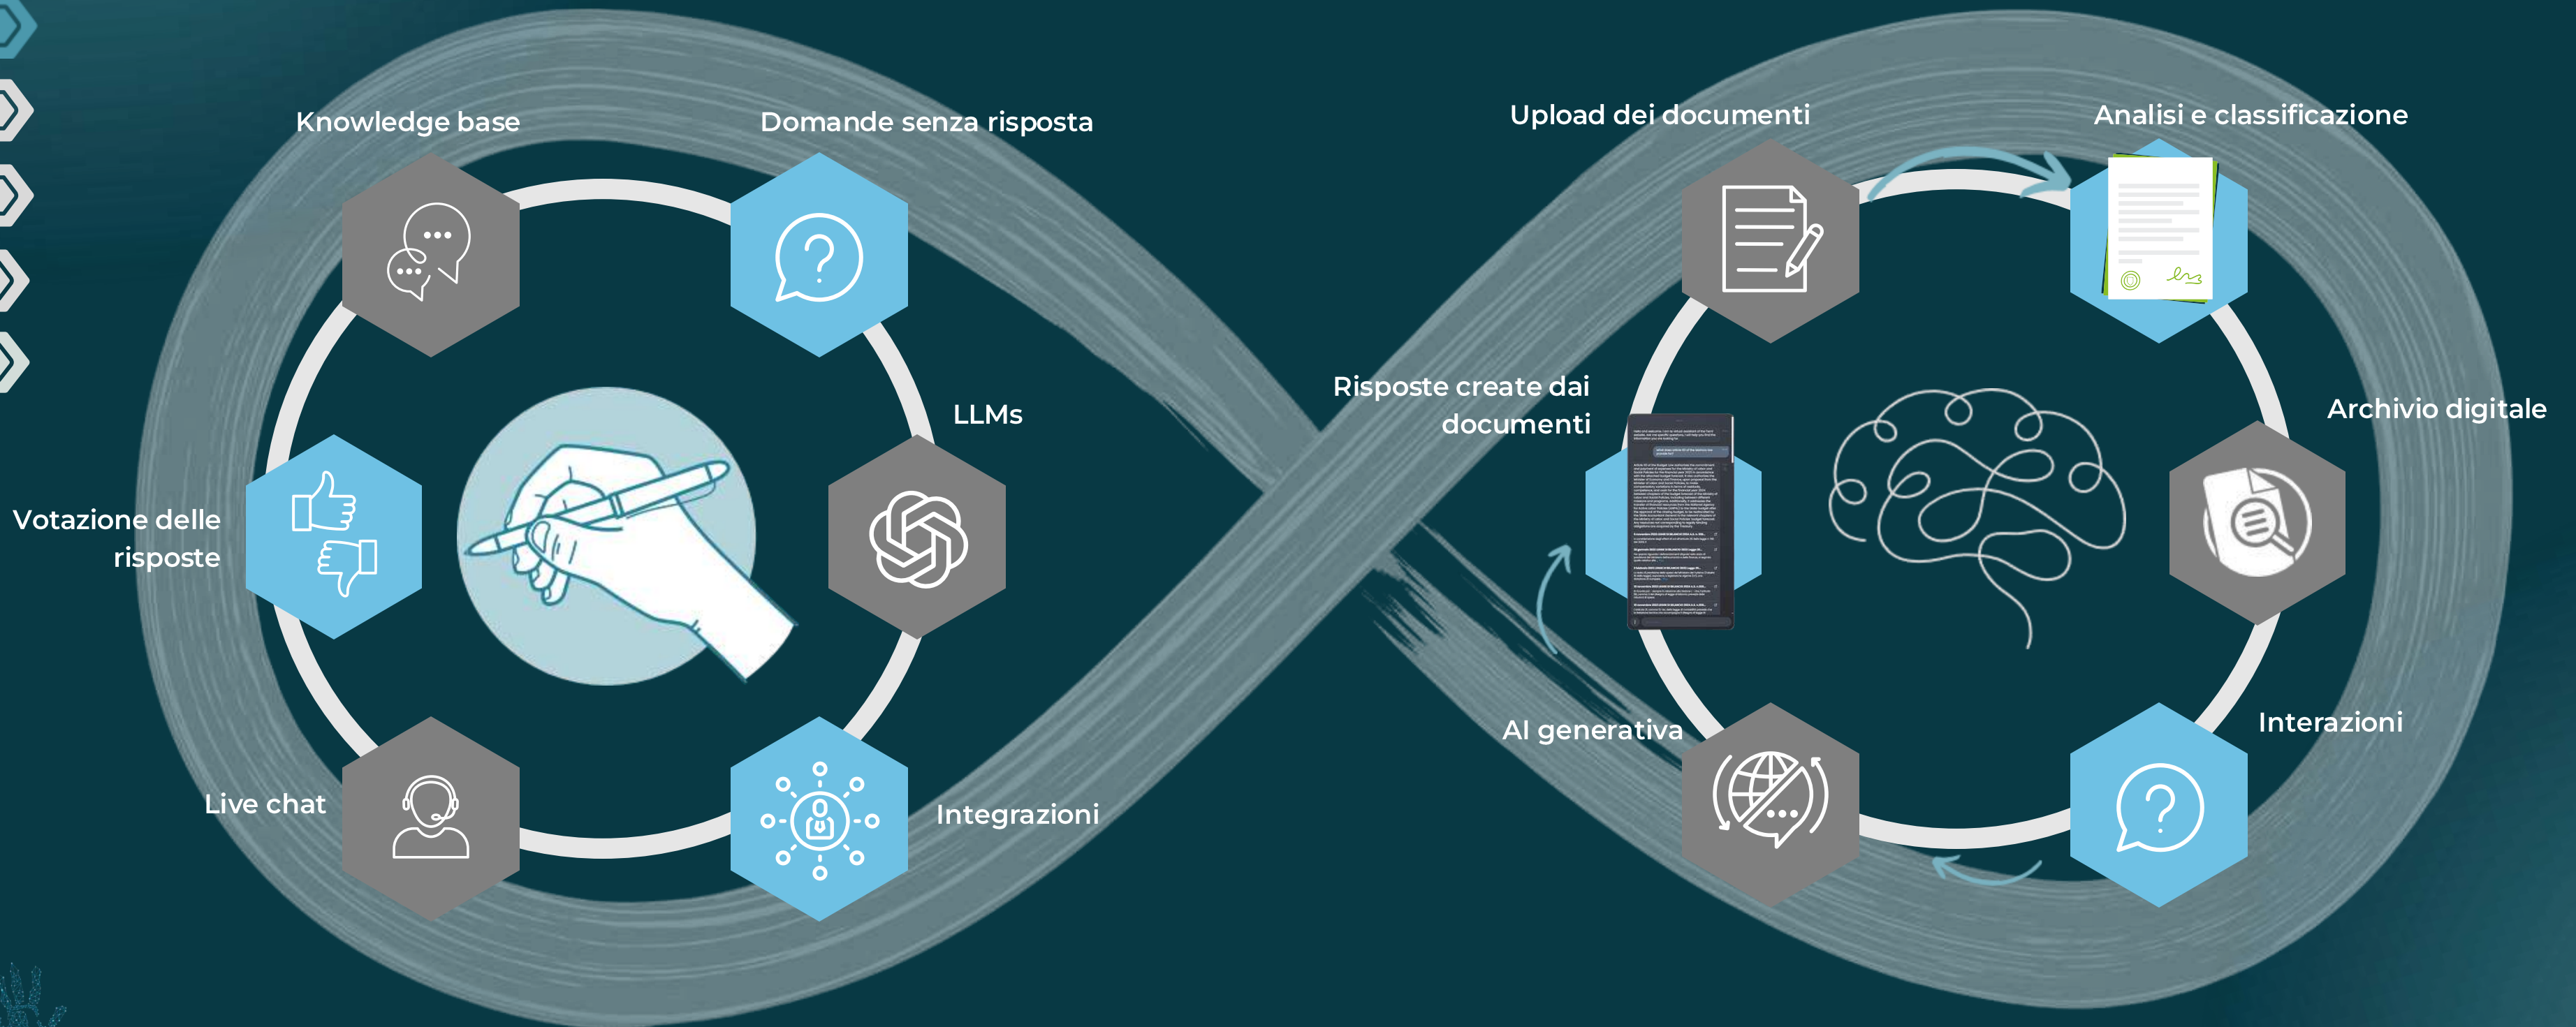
Knowledge base

Domande senza risposta

LLMs

Votazione delle risposte

Live chat

Integrazioni

Upload dei documenti

Analisi e classificazione

Risposte create dai documenti

Archivio digitale

AI generativa

Interazioni